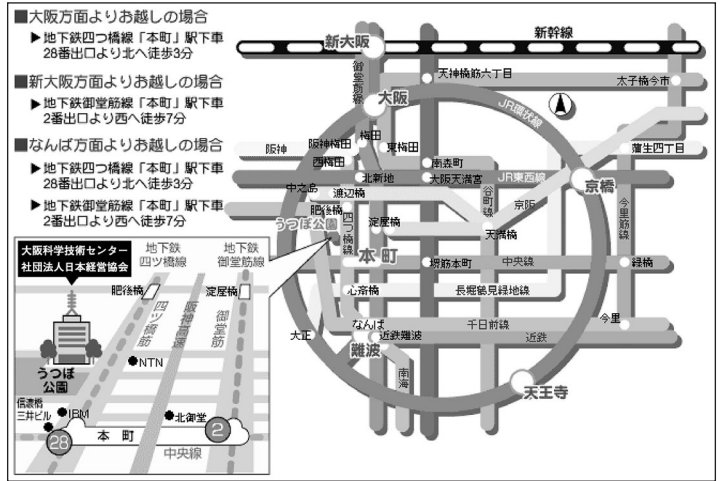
■大阪方面よりお越しの場合
▶地下鉄四つ橋線「本町」駅下車 28番出口より北へ徒歩3分

■新大阪方面よりお越しの場合
▶地下鉄御堂筋線「本町」駅下車 2番出口より西へ徒歩7分

■なんば方面よりお越しの場合
▶地下鉄四つ橋線「本町」駅下車 28番出口より北へ徒歩3分
▶地下鉄御堂筋線「本町」駅下車 2番出口より西へ徒歩7分

大阪科学技術センター
社団法人日本経営協会

地下鉄 四ツ橋線
地下鉄 御堂筋線
肥後橋
淀屋橋
四ツ橋筋
阪神高速
御堂筋
NTN
うつぼ公園
信濃橋 三井ビル
IBM
北御堂
28
2
本町
中央線

新大阪
新幹線
御堂筋線
天神橋筋六丁目
太子橋今市
大阪
JR環状線
阪神
阪神梅田
梅田
東梅田
西梅田
南森町
蒲生四丁目
中之島
北新地
大阪天満宮
JR東西線
京橋
渡辺橋
谷町線
京阪
今里筋線
肥後橋
四つ橋線
淀屋橋
天満橋
うつぼ公園
本町
堺筋本町
中央線
緑橋
心斎橋
長堀鶴見緑地線
大正
なんば
近鉄難波
千日前線
今里
近鉄
難波
南海
天王寺